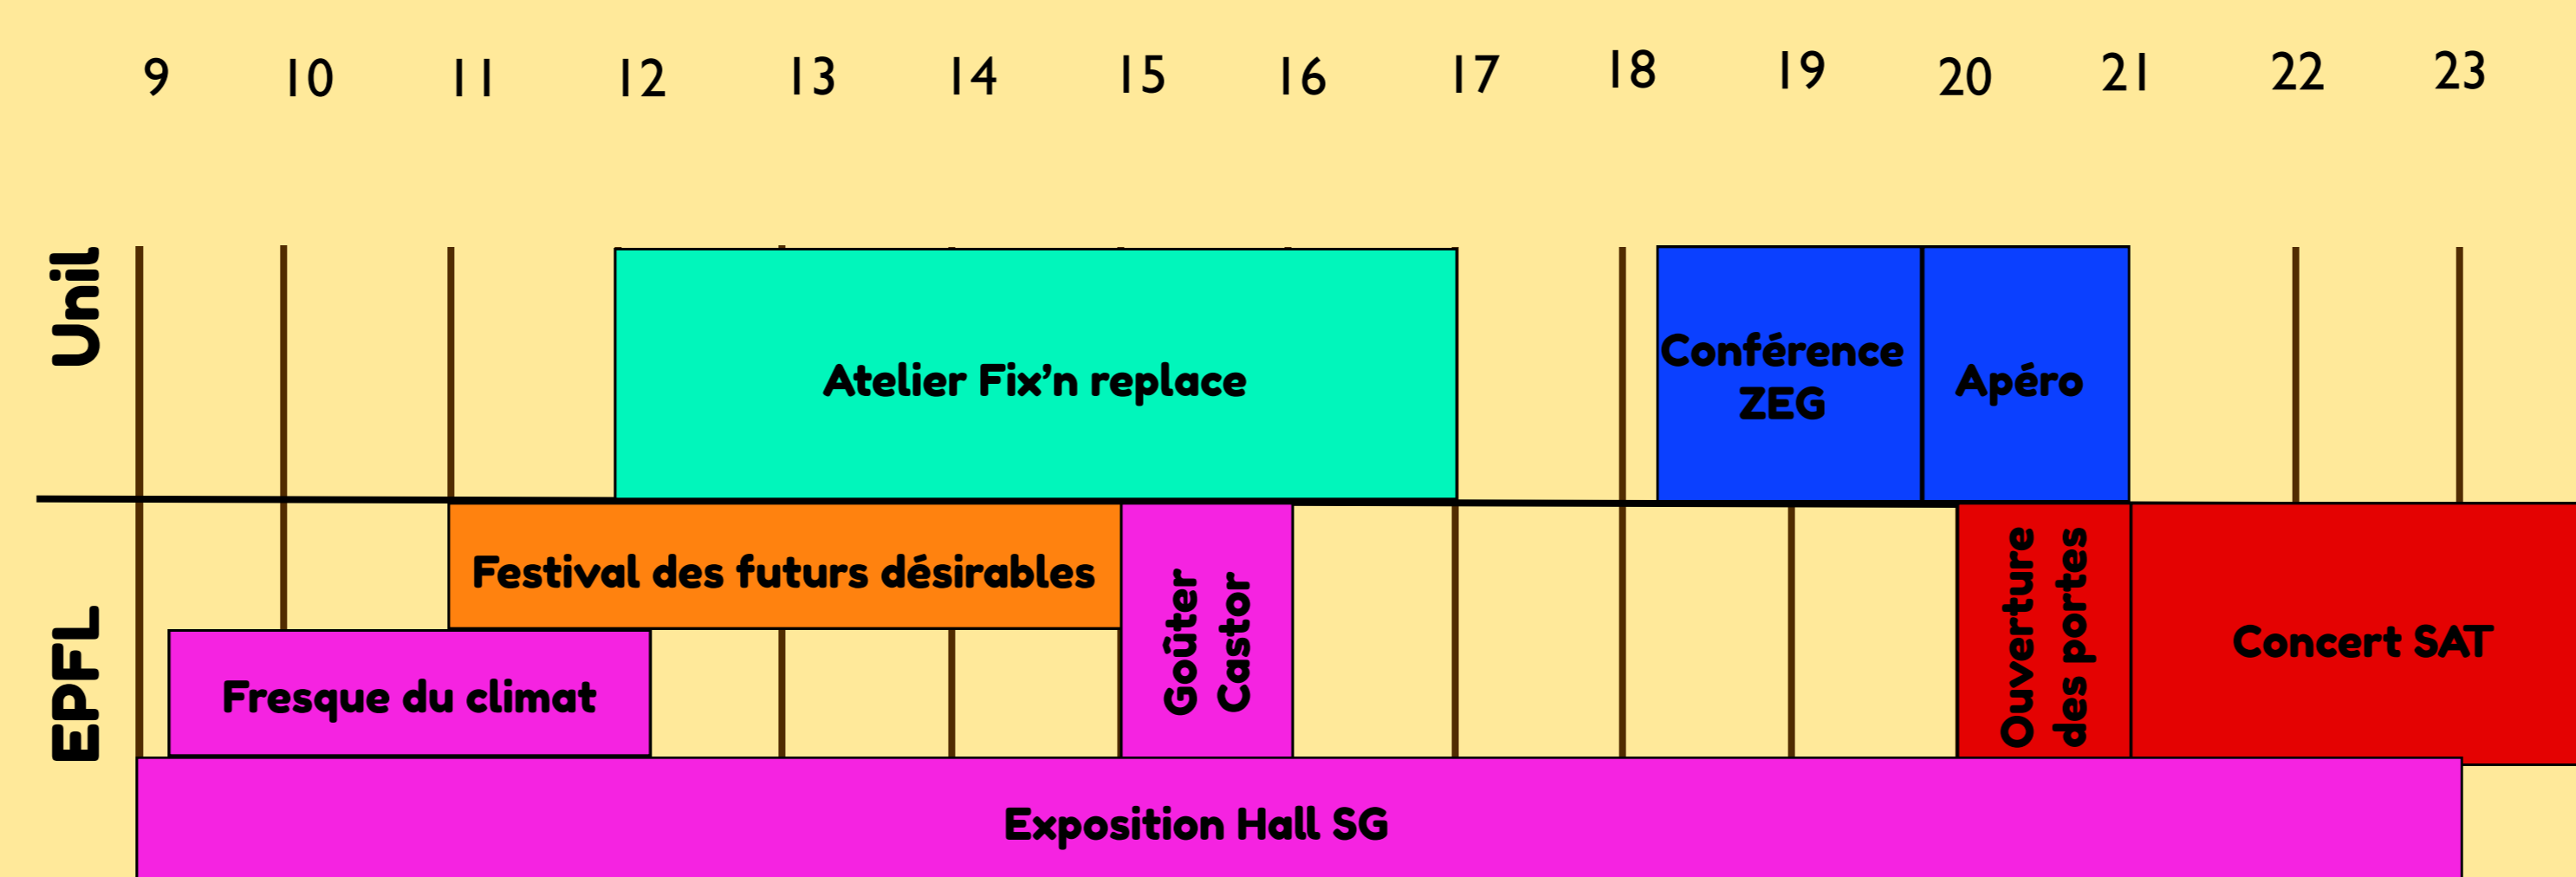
9 10 11 12 13 14 15 16 17 18 19 20 21 22 23

Unil

Atelier Fix'n replace

Conférence ZEG

Apéro

EPFL

Festival des futurs désirables

Goûter Castor

Ouverture des portes

Concert SAT

Fresque du climat

Exposition Hall SG